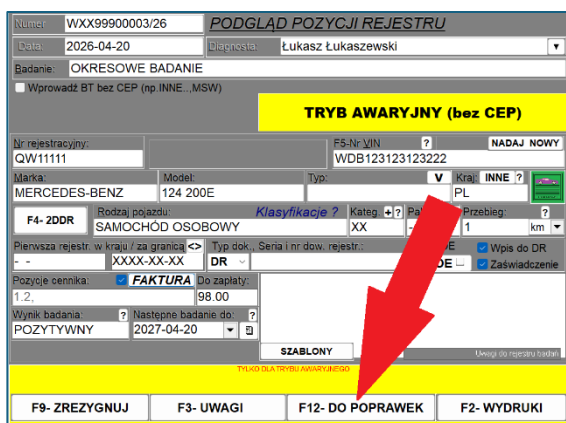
Numer WXX99900003/26 PODGLĄD POZYCJI REJESTRU
Data: 2026-04-20 Diagnosta: Łukasz Łukaszewski
Badanie: OKRESOWE BADANIE
Wprowadź BT bez CEP (np.INNE...,MSW)
TRYB AWARYJNY (bez CEP)
Nr rejestracyjny: QW11111
F5-Nr VIN ? NADAJ NOWY WDB123123123222
Marka: MERCEDES-BENZ
Model: 124 200E
Typ: V
Kraj: INNE ? PL
F4- 2DDR
Rodzaj pojazdu: SAMOCHÓD OSOBOWY
Klasyfikacje ?
Kateg. + ? XX
Pal
Przebieg: ? 1 km
Pierwsza rejestr. w kraju / za granicą <> - - XXXX-XX-XX
Typ dok., Seria i nr dow. rejestr.: DR
Wpis do DR
DE
Zaświadczenie
Pozycje cennika: FAKTURA 1,2,
Do zapłaty: 98.00
Wynik badania: ? POZYTYWNY
Następne badanie do: ? 2027-04-20
SZABLONY
Uwagi do rejestru badań
TYLKO DLA TRYBU AWARYJNEGO
F9- ZREZYGNUJ
F3- UWAGI
F12- DO POPRAWEK
F2- WYDRUKI